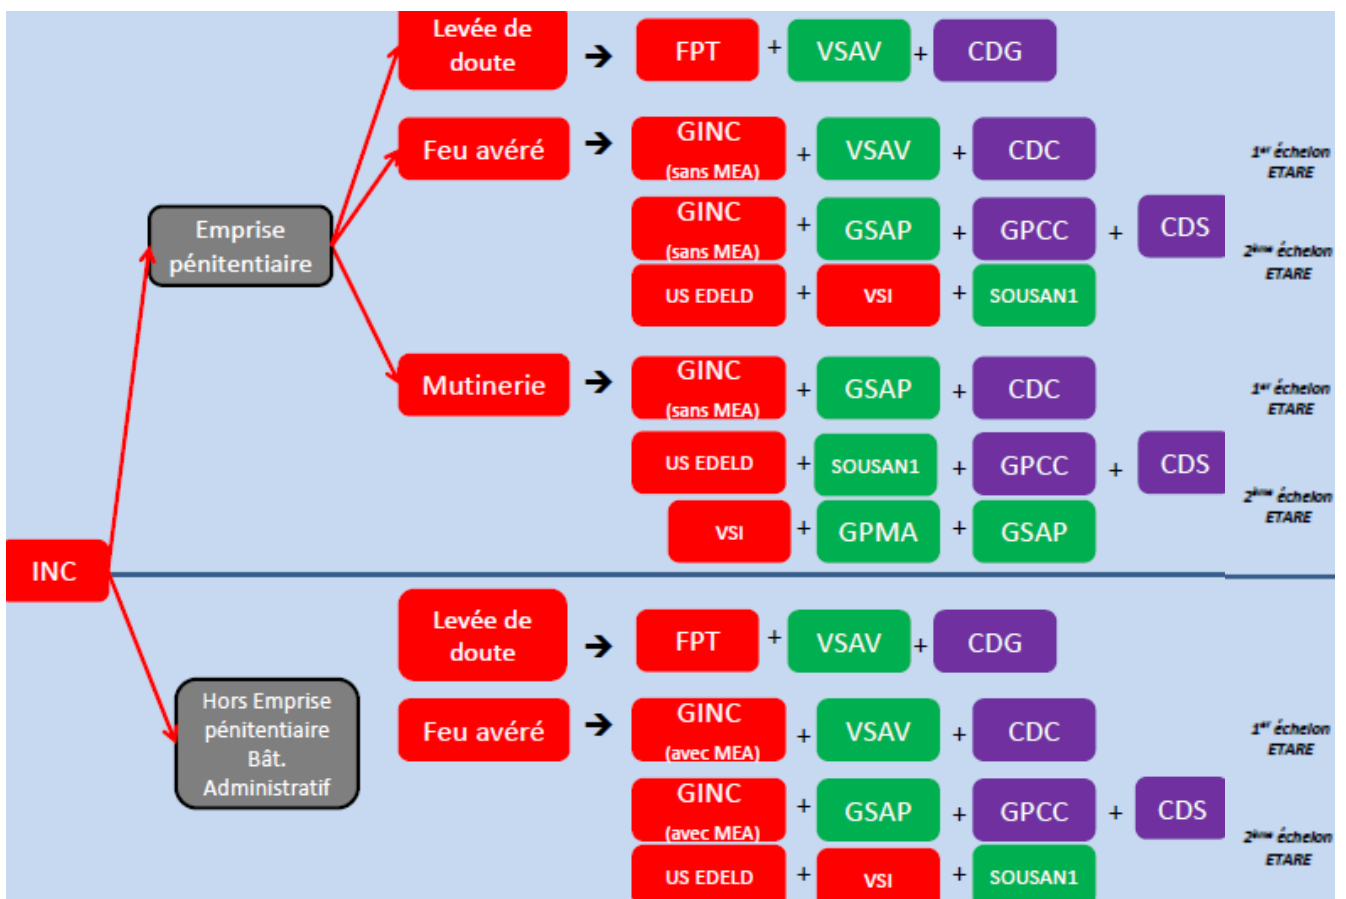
INC

Emprise pénitentiaire

Levée de doute → FPT + VSAV + CDG

Feu avéré → GINC (sans MEA) + VSAV + CDC

1$^{er}$ échelon ETARE

GINC (sans MEA) + GSAP + GPCC + CDS

US EDELD + VSI + SOUSAN1

2$^{ème}$ échelon ETARE

Mutinerie → GINC (sans MEA) + GSAP + CDC

1$^{er}$ échelon ETARE

US EDELD + SOUSAN1 + GPCC + CDS

VSI + GPMA + GSAP

2$^{ème}$ échelon ETARE

Hors Emprise pénitentiaire Bât. Administratif

Levée de doute → FPT + VSAV + CDG

Feu avéré → GINC (avec MEA) + VSAV + CDC

1$^{er}$ échelon ETARE

GINC (avec MEA) + GSAP + GPCC + CDS

US EDELD + VSI + SOUSAN1

2$^{ème}$ échelon ETARE